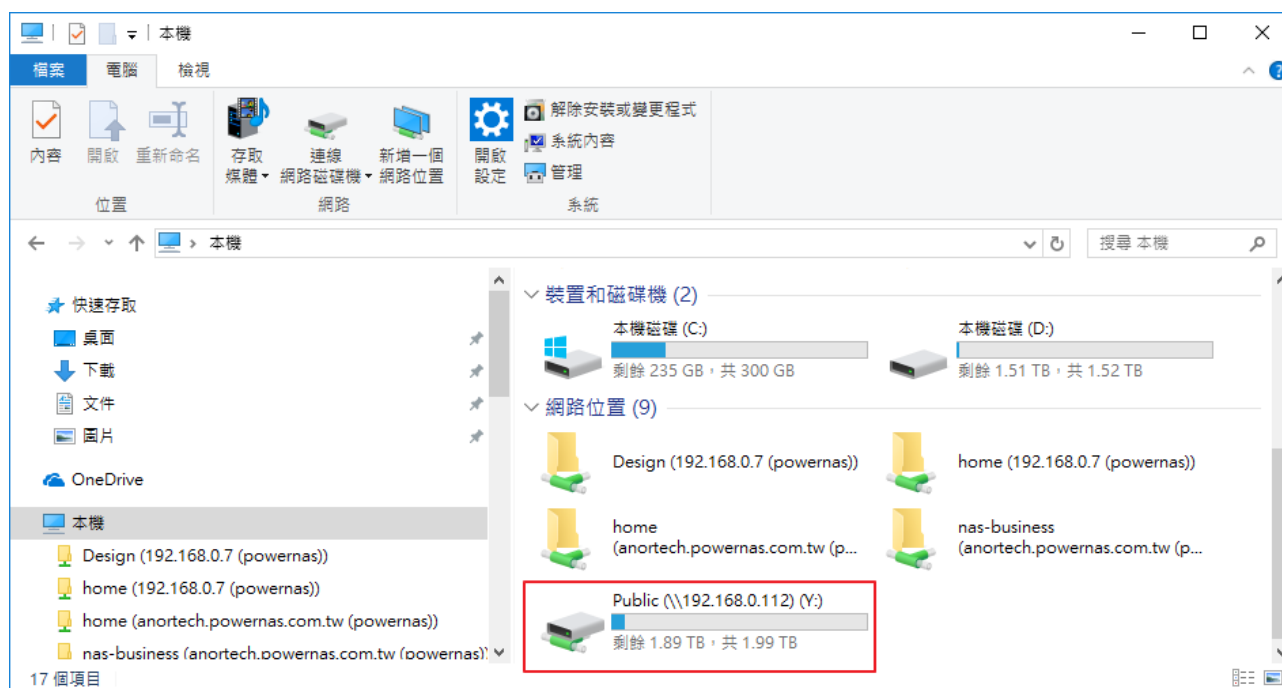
本機

檔案 電腦 檢視

內容 開啟 重新命名
位置

存取媒體 連線網路磁碟機 新增一個網路位置
網路

開啟設定
解除安裝或變更程式
系統內容
管理
系統

本機

搜尋 本機

快速存取
桌面
下載
文件
圖片
OneDrive
本機
Design (192.168.0.7 (powernas))
home (192.168.0.7 (powernas))
home (anortech.powernas.com.tw (powernas))
nas-business (anortech.powernas.com.tw (powernas))

裝置和磁碟機 (2)
本機磁碟 (C:)
剩餘 235 GB，共 300 GB
本機磁碟 (D:)
剩餘 1.51 TB，共 1.52 TB

網路位置 (9)
Design (192.168.0.7 (powernas))
home (192.168.0.7 (powernas))
home (anortech.powernas.com.tw (p...
nas-business (anortech.powernas.com.tw (p...
Public (\\192.168.0.112) (Y:)
剩餘 1.89 TB，共 1.99 TB

17 個項目